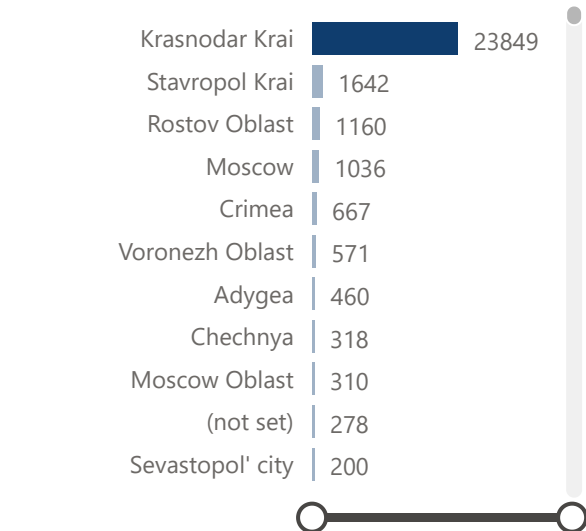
| | |
|---|---|
| Krasnodar Krai | 23849 |
| Stavropol Krai | 1642 |
| Rostov Oblast | 1160 |
| Moscow | 1036 |
| Crimea | 667 |
| Voronezh Oblast | 571 |
| Adygea | 460 |
| Chechnya | 318 |
| Moscow Oblast | 310 |
| (not set) | 278 |
| Sevastopol' city | 200 |